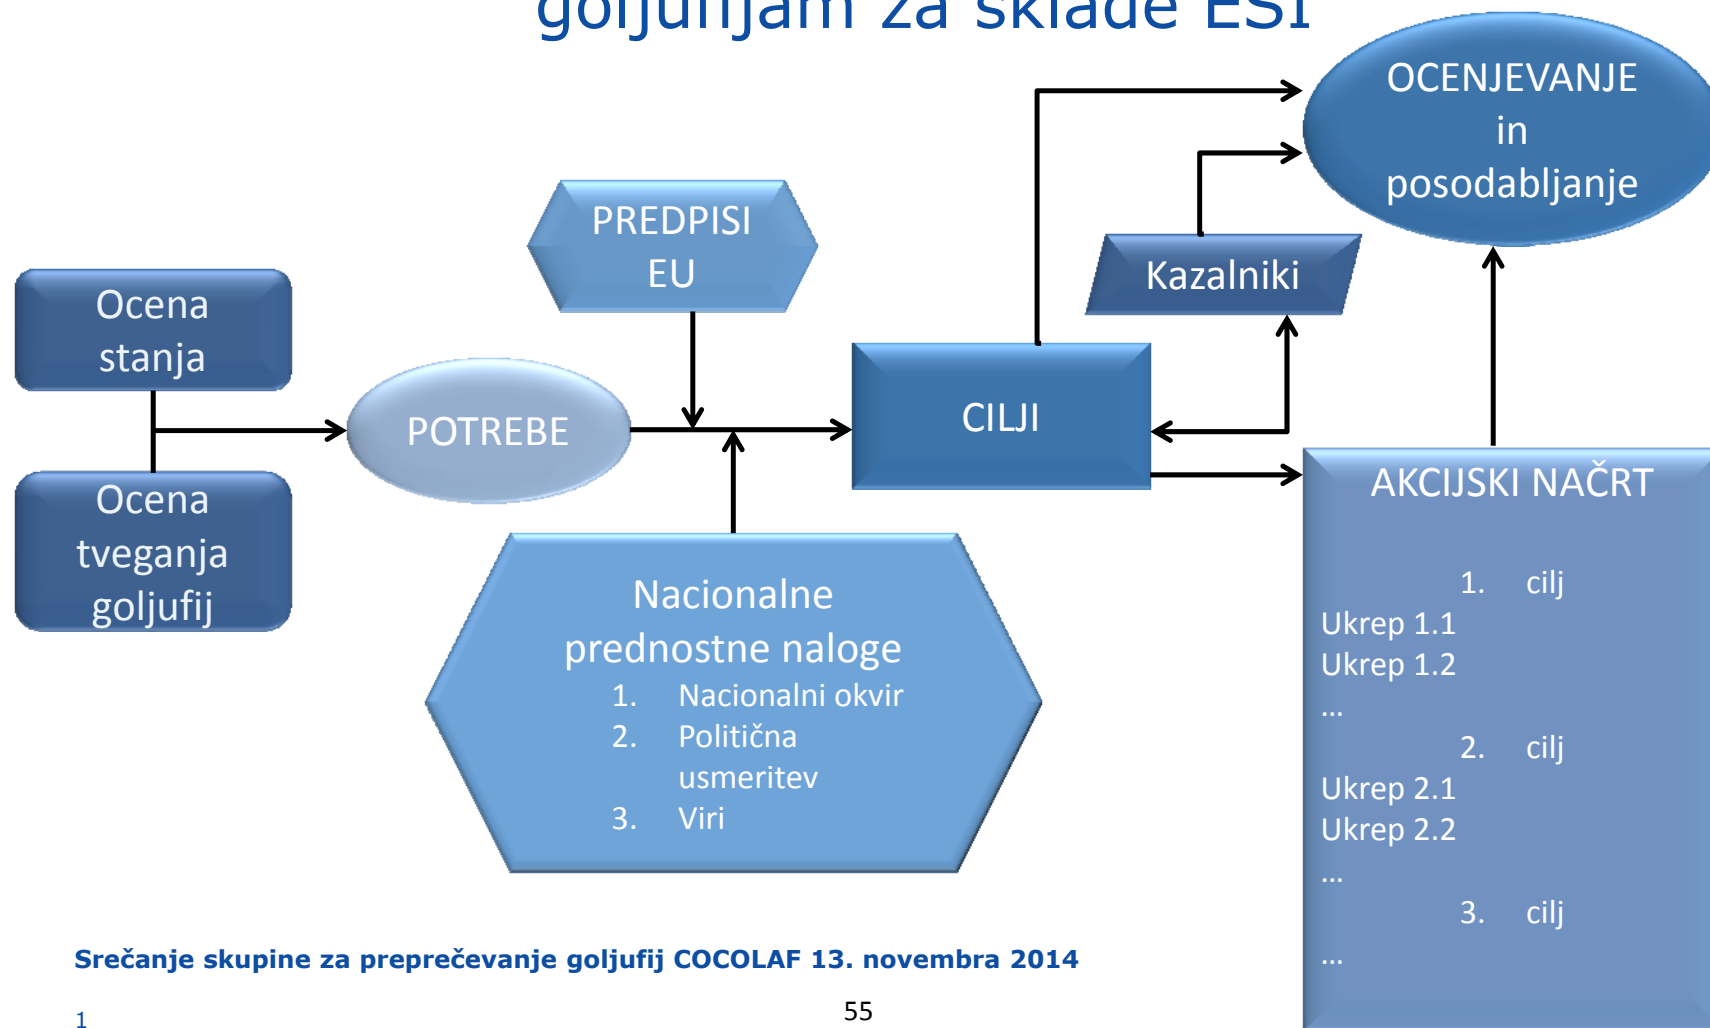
goljufijam za sklade ESI

OCENJEVANJE in posodabljanje

PREDPISI EU

Kazalniki

Ocena stanja

POTREBE

CILJI

Ocena tveganja goljufij

AKCIJSKI NAČRT

1. cilj
Ukrep 1.1
Ukrep 1.2
...
2. cilj
Ukrep 2.1
Ukrep 2.2
...
3. cilj
...

Nacionalne prednostne naloge
1. Nacionalni okvir
2. Politična usmeritev
3. Viri

Srečanje skupine za preprečevanje goljufij COCOLAF 13. novembra 2014

1

55